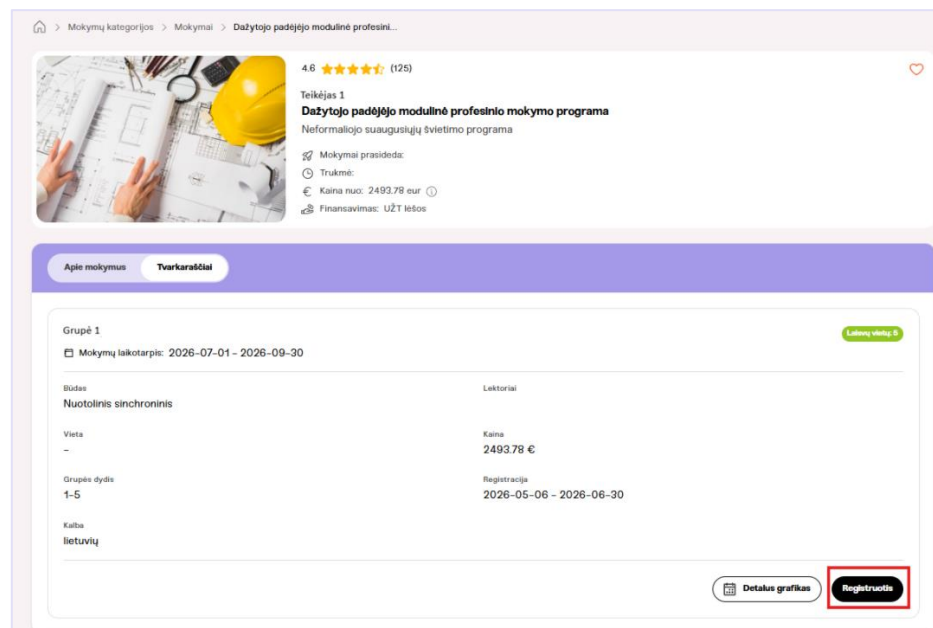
> Mokymų kategorijos > Mokymai > Dažytojo padėjėjo modulinė profesini...

4.6 (125)

Teikėjas 1

Dažytojo padėjėjo modulinė profesinio mokymo programa

Neformaliojo suaugusiųjų švietimo programa

Mokymai prasideda:

Trukmė:

Kaina nuo: 2493.78 eur

Finansavimas: UŽT lėšos

Apie mokymus | Tvarkaraščiai

Grupė 1

Laisvų vietų: 5

Mokymų laikotarpis: 2026-07-01 - 2026-09-30

Būdas
Nuotolinis sinchroninis

Lektoriai

Vieta
-

Kaina
2493.78 €

Grupės dydis
1-5

Registracija
2026-05-06 - 2026-06-30

Kalba
lietuvių

Detalus grafikas

Registruotis